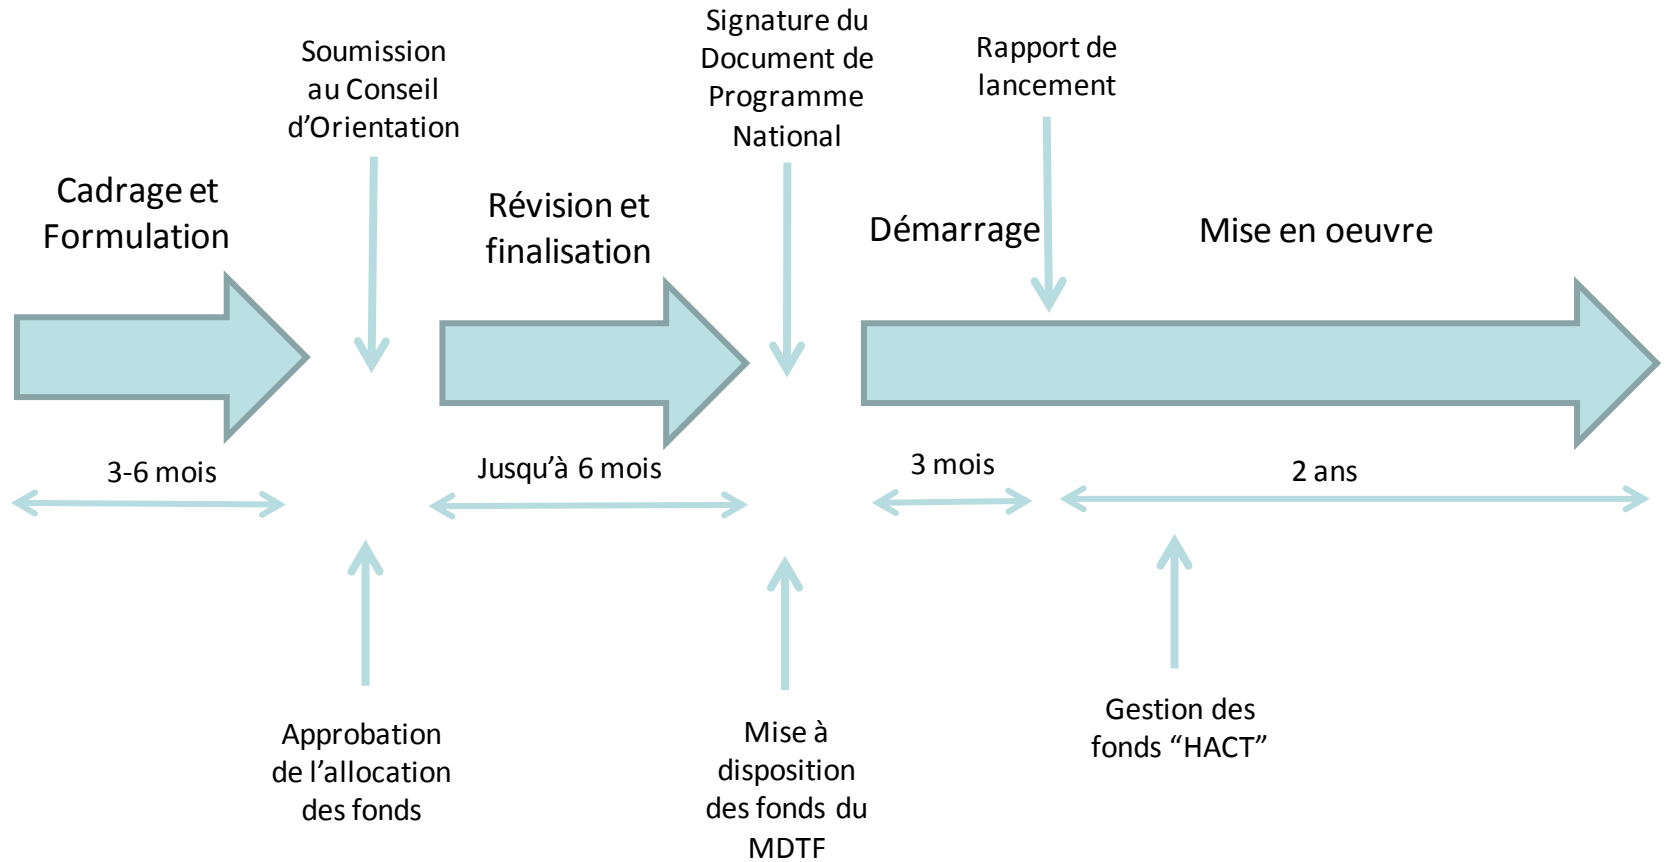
Signature du Document de Programme National

Soumission au Conseil d’Orientation

Rapport de lancement

Cadrage et Formulation

Révision et finalisation

Démarrage

Mise en oeuvre

3-6 mois

Jusqu’à 6 mois

3 mois

2 ans

Approbation de l’allocation des fonds

Mise à disposition des fonds du MDTF

Gestion des fonds “HACT”